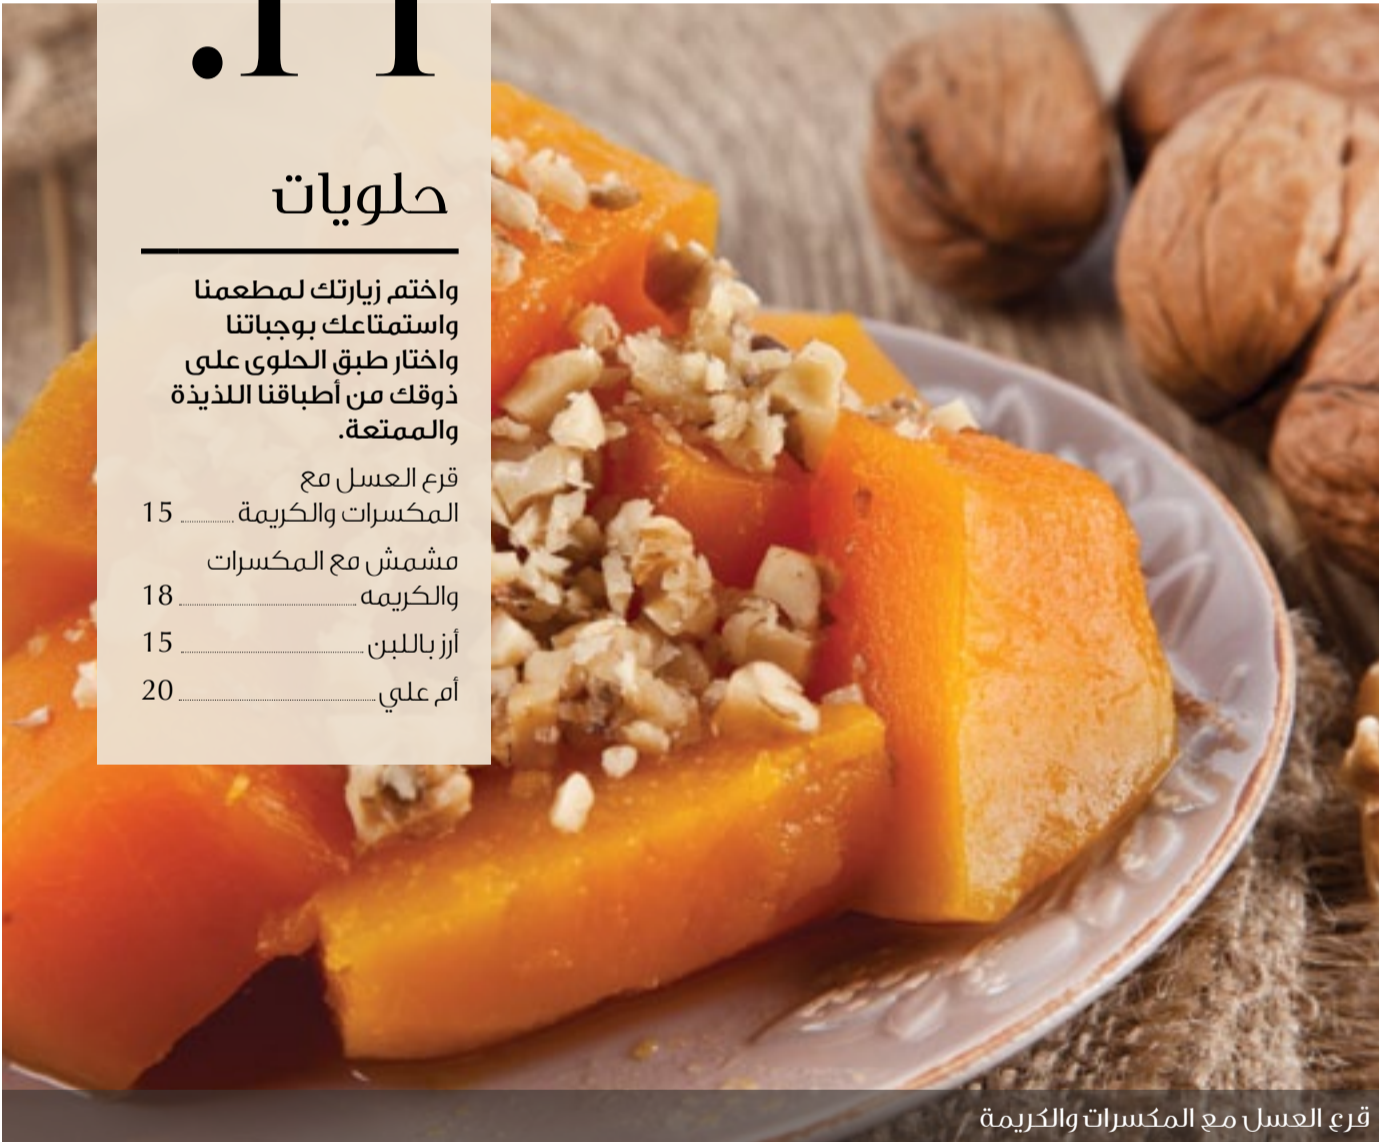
.١١

حلويات

واختم زيارتك لمطعمنا واستمتاعك بوجباتنا واختار طبق الحلوى على ذوقك من أطباقنا اللذيذة والممتعة.

قرع العسل مع المكسرات والكريمة ........ 15

مشمش مع المكسرات والكريمه ........ 18

أرز باللبن ........ 15

أم علي ........ 20

قرع العسل مع المكسرات والكريمة